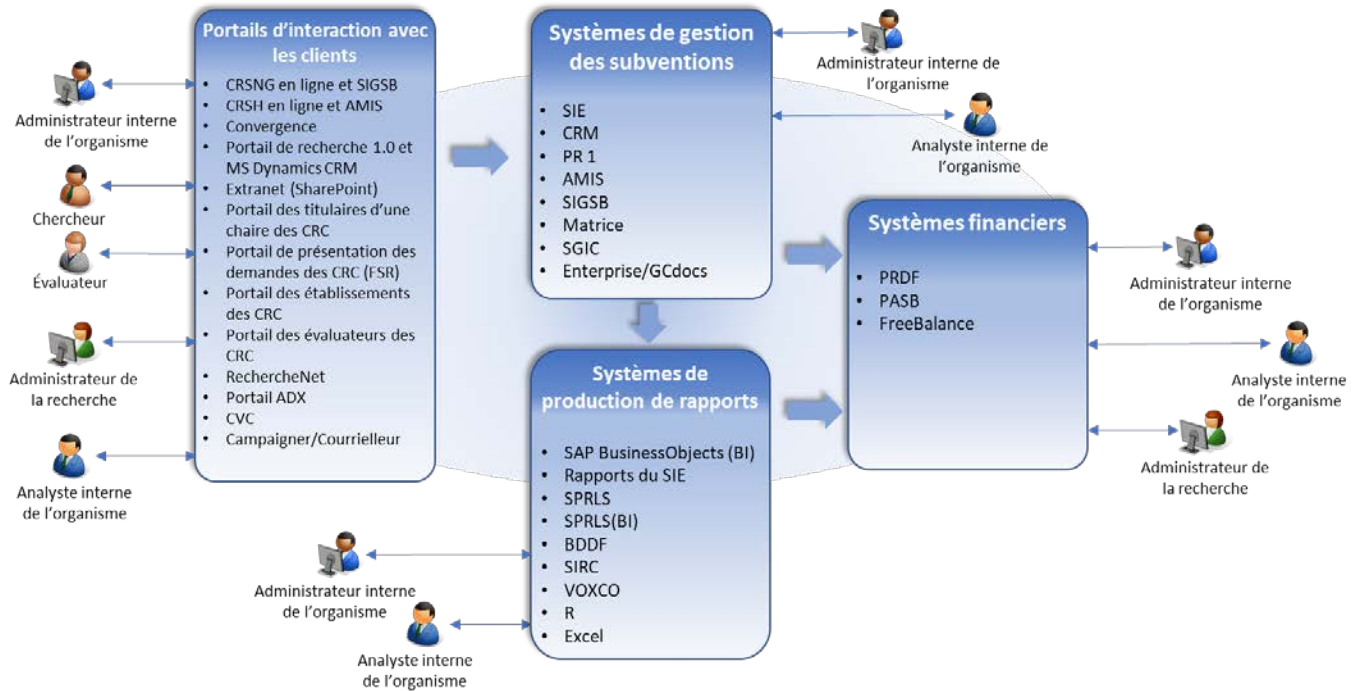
Administrateur interne de l’organisme

Chercheur

Évaluateur

Administrateur de la recherche

Analyste interne de l’organisme

Portails d’interaction avec les clients

- CRSNG en ligne et SIGSB
- CRSH en ligne et AMIS
- Convergence
- Portail de recherche 1.0 et MS Dynamics CRM
- Extranet (SharePoint)
- Portail des titulaires d’une chaire des CRC
- Portail de présentation des demandes des CRC (FSR)
- Portail des établissements des CRC
- Portail des évaluateurs des CRC
- RechercheNet
- Portail ADX
- CVC
- Campaigner/Courrielleur

Systèmes de gestion des subventions

- SIE
- CRM
- PR 1
- AMIS
- SIGSB
- Matrice
- SGIC
- Enterprise/GCdocs

Administrateur interne de l’organisme

Analyste interne de l’organisme

Systèmes de production de rapports

- SAP BusinessObjects (BI)
- Rapports du SIE
- SPRLS
- SPRLS(BI)
- BDDF
- SIRC
- VOXCO
- R
- Excel

Administrateur interne de l’organisme

Analyste interne de l’organisme

Systèmes financiers

- PRDF
- PASB
- FreeBalance

Administrateur interne de l’organisme

Analyste interne de l’organisme

Administrateur de la recherche